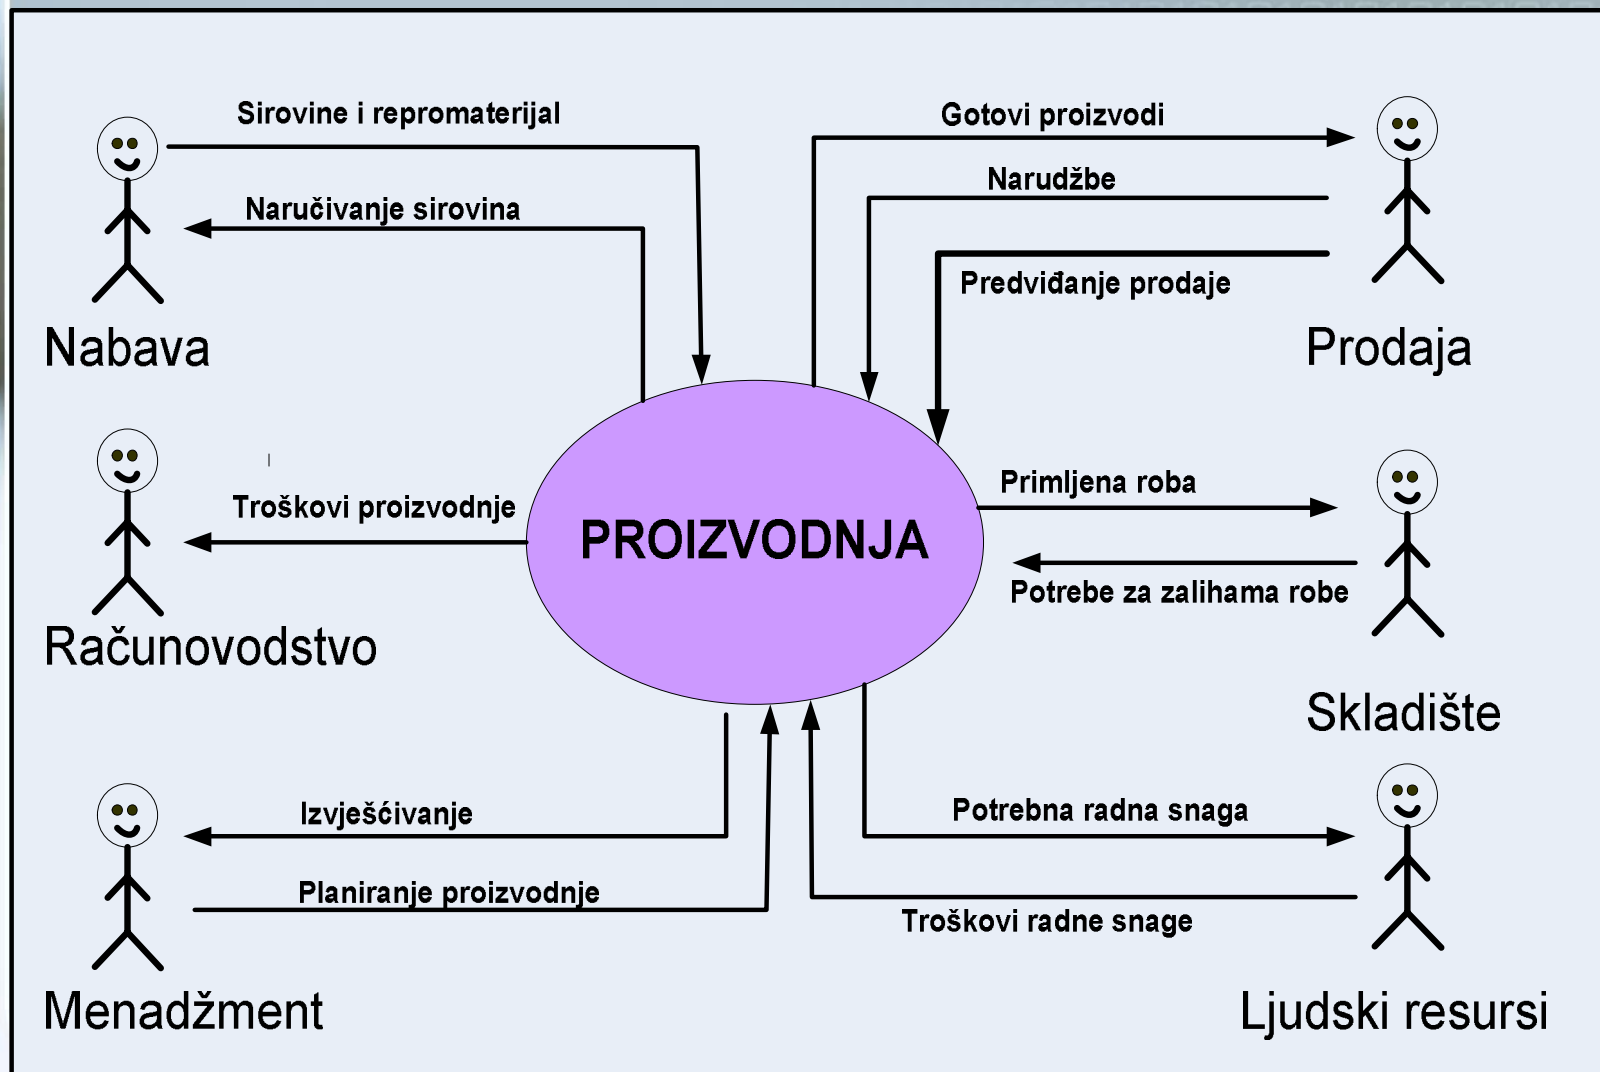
Sirovine i repromaterijal
Naručivanje sirovina
Nabava
Gotovi proizvodi
Narudžbe
Predviđanje prodaje
Prodaja
Troškovi proizvodnje
Računovodstvo
PROIZVODNJA
Primljena roba
Potrebe za zalihama robe
Skladište
Izvješćivanje
Planiranje proizvodnje
Menadžment
Potrebna radna snaga
Troškovi radne snage
Ljudski resursi